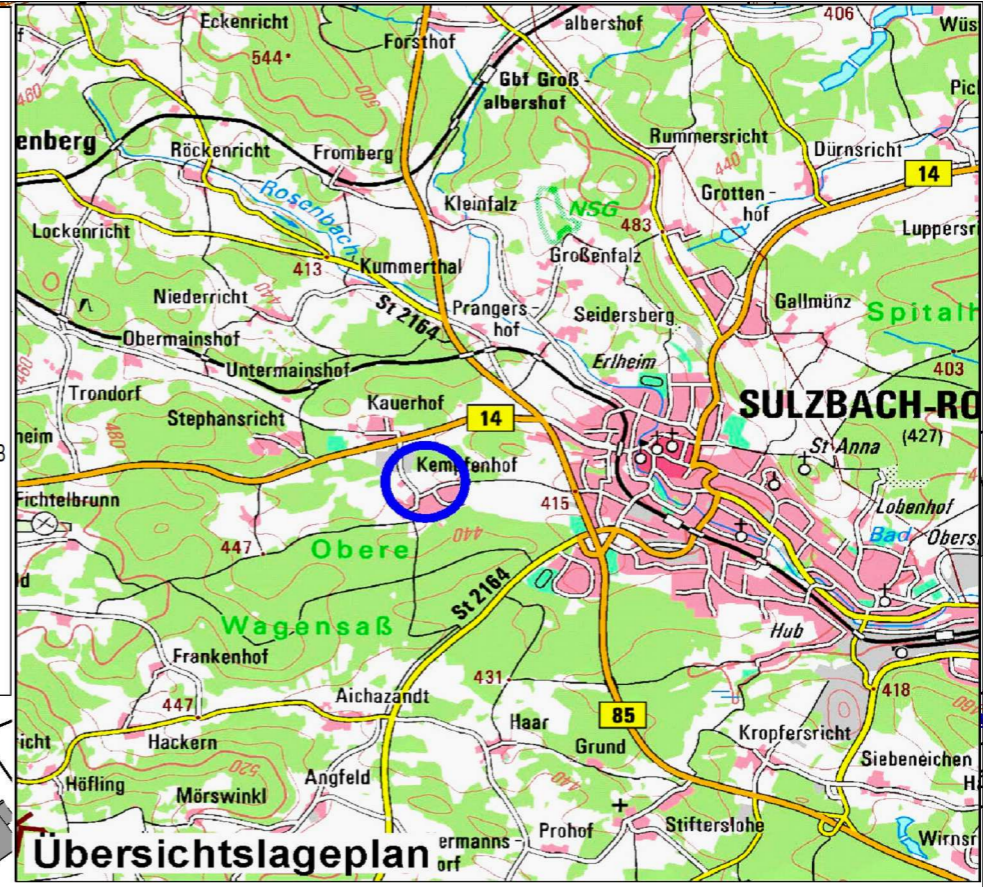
Eckenricht
544
Forsthof
albershof
406
Wüs
480
Gbf Groß-
albershof
Pic
enberg
Röckenricht
Fromberg
Rummersricht
440
Dürnsricht
14
Rosenbach
Kleinfalz
NSG
483
Grotten-
hof
Lockenricht
413
Kummerthal
Großenfalz
Luppersr
Niederricht
440
St 2164
Prangers-
hof
Seidersberg
Gallmünz
Spitalh
Obermainshof
Erlheim
403
Untermainshof
Trondorf
Stephansricht
Kauerhof
14
SULZBACH-RO
heim
480
Kempfenhof
St Anna
(427)
Fichtelbrunn
415
Lobenhof
447
Obere
440
Bad
Obers
St 2164
Wagensaß
Hub
Frankenhof
431
418
447
Aichazandt
Haar
85
icht
Hackern
Grund
Kropfersricht
Siebeneichen
Höfling
Angfeld
520
Mörswinkl
440
Stifterslohe
Übersichtslageplan
ermanns
orf
Prohof
Wirnsr